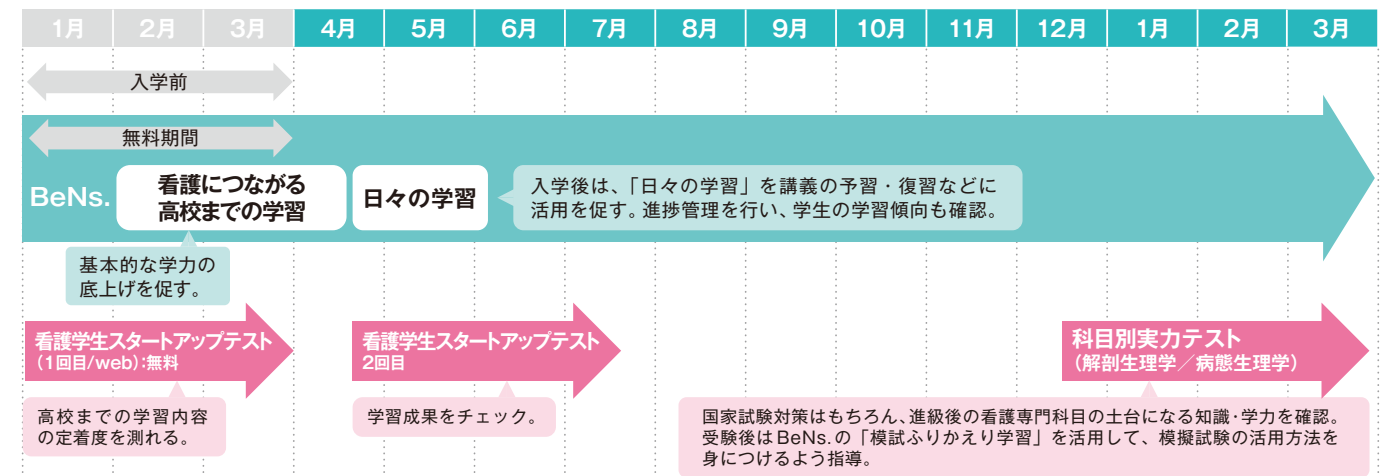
| 1月 | 2月 | 3月 | 4月 | 5月 | 6月 | 7月 | 8月 | 9月 | 10月 | 11月 | 12月 | 1月 | 2月 | 3月 |
|---|---|---|---|---|---|---|---|---|---|---|---|---|---|---|

入学前

無料期間

BeNs.

看護につながる高校までの学習

日々の学習

入学後は、「日々の学習」を講義の予習・復習などに活用を促す。進捗管理を行い、学生の学習傾向も確認。

基本的な学力の底上げを促す。

看護学生スタートアップテスト（1回目/web）:無料

看護学生スタートアップテスト 2回目

科目別実力テスト（解剖生理学／病態生理学）

高校までの学習内容の定着度を測れる。

学習成果をチェック。

国家試験対策はもちろん、進級後の看護専門科目の土台になる知識･学力を確認。受験後はBeNs.の「模試ふりかえり学習」を活用して、模擬試験の活用方法を身につけるよう指導。